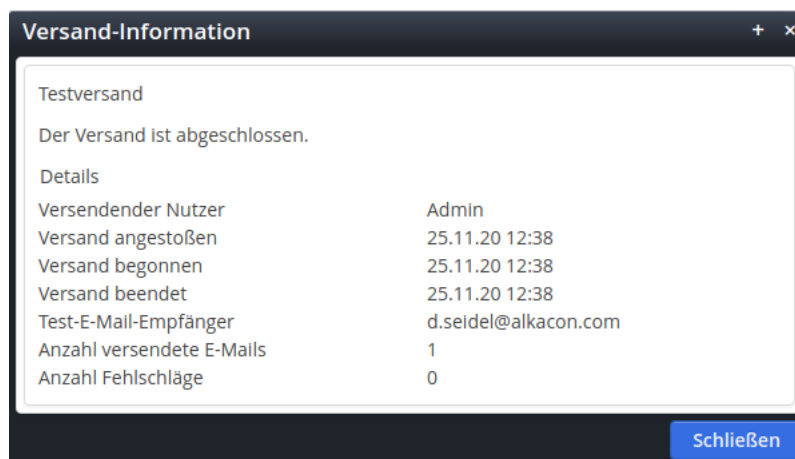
Versand-Information

+ ×

Testversand

Der Versand ist abgeschlossen.

Details

| | |
|---|---|
| Versendender Nutzer | Admin |
| Versand angestoßen | 25.11.20 12:38 |
| Versand begonnen | 25.11.20 12:38 |
| Versand beendet | 25.11.20 12:38 |
| Test-E-Mail-Empfänger | d.seidel@alkacon.com |
| Anzahl versendete E-Mails | 1 |
| Anzahl Fehlschläge | 0 |

Schließen